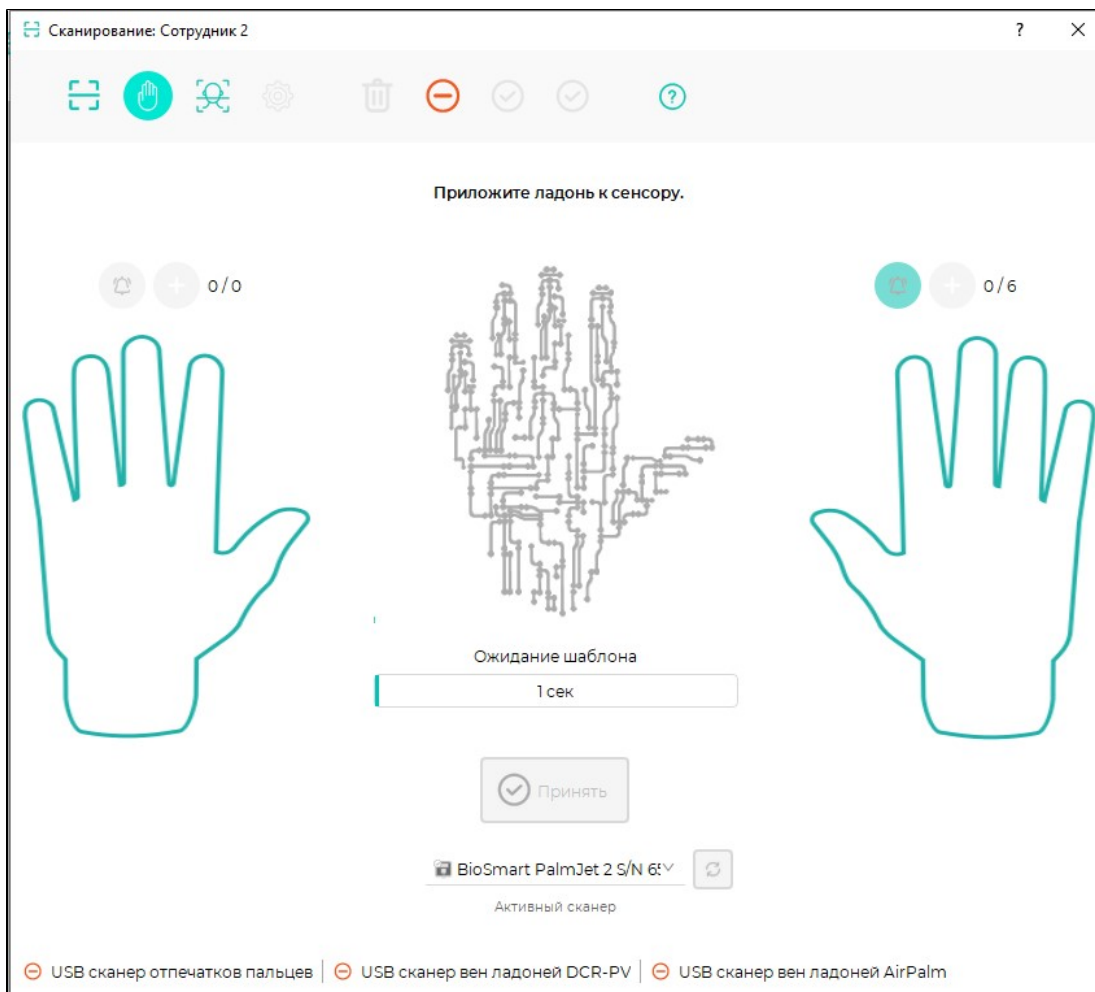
Сканирование: Сотрудник 2

?

Приложите ладонь к сенсору.

0 / 0

0 / 6

Ожидание шаблона

1 сек

Принять

BioSmart PalmJet 2 S/N 6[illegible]

Активный сканер

USB сканер отпечатков пальцев | USB сканер вен ладоней DCR-PV | USB сканер вен ладоней AirPalm